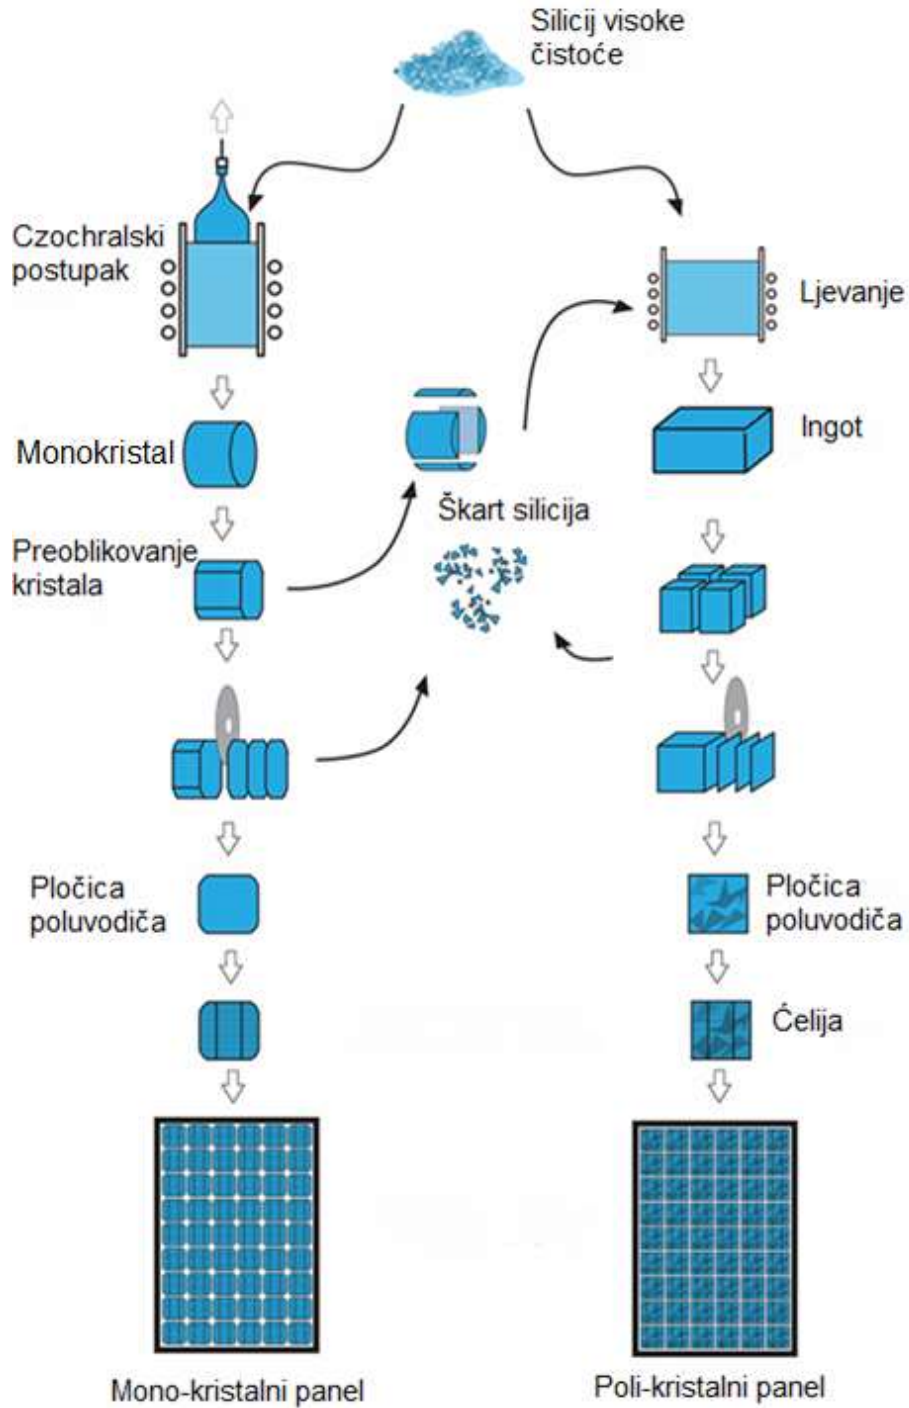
Silicij visoke čistoće

Czochralski postupak

Ljevanje

Monokristal

Ingot

Škart silicija

Preoblikovanje kristala

Pločica poluvodiča

Pločica poluvodiča

Ćelija

Mono-kristalni panel

Poli-kristalni panel